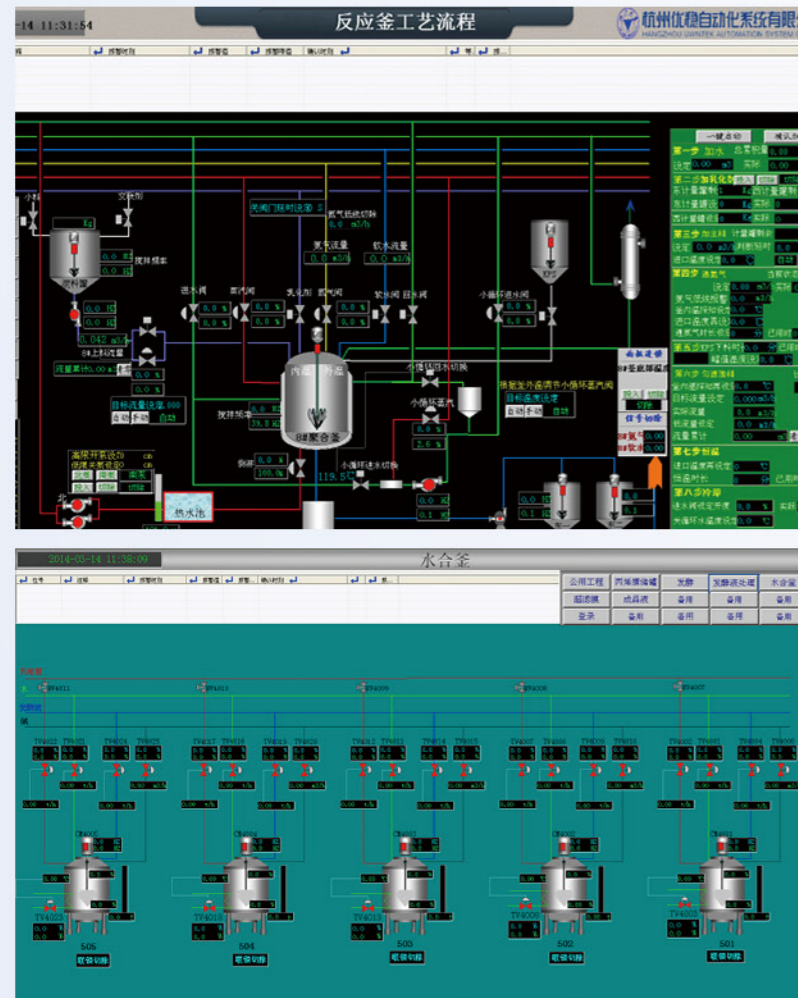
-14 11:31:54

反应釜工艺流程

杭州优稳自动化系统有限

一键启动

第一步 加水

第二步 加乳化剂

第三步 加丝料

第四步 通氮气

第五步

第六步

第七步 标温

第八步 冷却

8#聚合釜

热水池

2014-03-14 11:38:09

水合釜

公用工程

发酵

发酵液处理

水合釜

备用

505

504

503

502

501